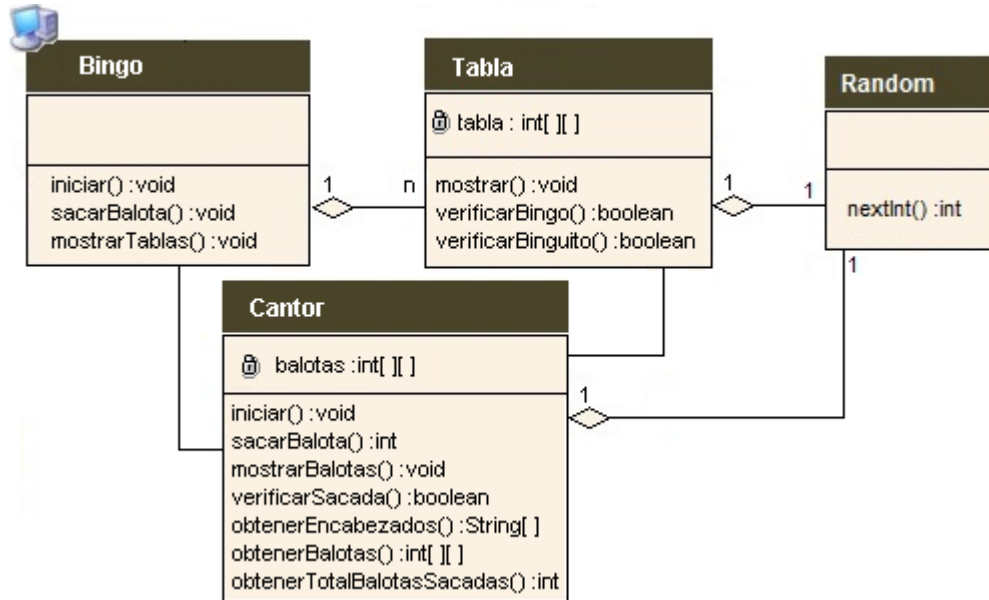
Bingo

iniciar() :void
sacarBalota() :void
mostrarTablas() :void

1

n

Tabla

tabla : int[ ][ ]

mostrar() :void
verificarBingo() :boolean
verificarBinguito() :boolean

1

1

Random

nextInt() :int

1

Cantor

balotas :int[ ][ ]

1

iniciar() :void
sacarBalota() :int
mostrarBalotas() :void
verificarSacada() :boolean
obtenerEncabezados() :String[ ]
obtenerBalotas() :int[ ][ ]
obtenerTotalBalotasSacadas() :int